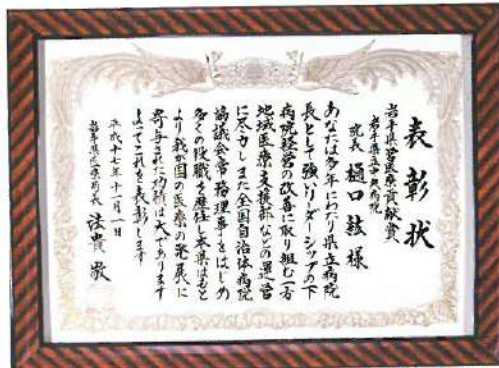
表彰状

岩手日報文化賞 医療賞

岩手県立中央病院
院長 樋口紘 様

あなたは多年にわたり県立病院長として強いリーダーシップの下病院経営の改善に取り組む一方地域医療支援部などの運営に尽力しまた全国自治体病院協議会常務理事をはじめ多くの役職を歴任し本県はもとより我が国の医療の発展に寄与された功績は大であります
よってこれを表彰します

平成十七年十一月一日

岩手日報社 社長 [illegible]